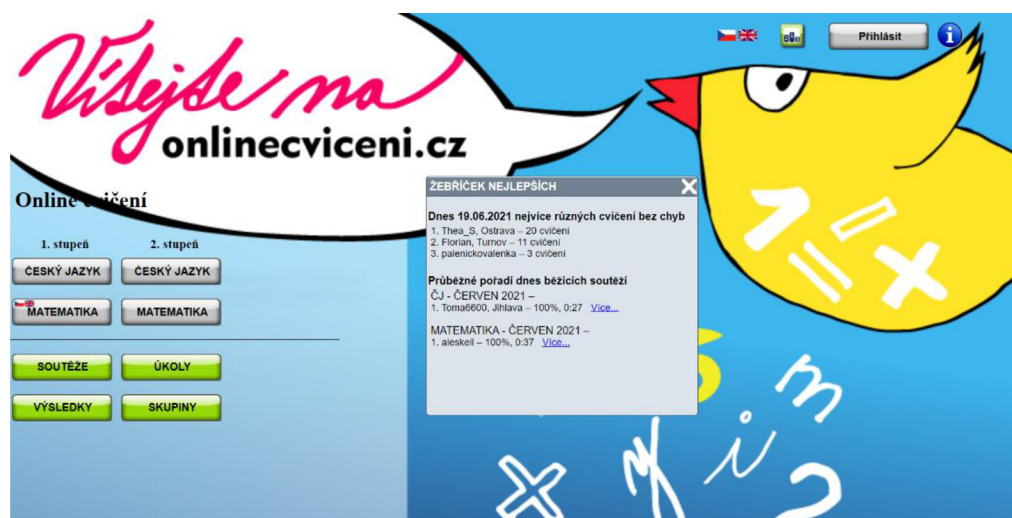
Vřejte na
onlinecviceni.cz

Přihlásit

Online cvičení

1. stupeň
2. stupeň

ČESKÝ JAZYK
ČESKÝ JAZYK
MATEMATIKA
MATEMATIKA

SOUTĚŽE
ÚKOLY
VÝSLEDKY
SKUPINY

ŽEBŘÍČEK NEJLEPŠÍCH

Dnes 19.06.2021 nejvíce různých cvičení bez chyb
1. Thea_S, Ostrava – 20 cvičení
2. Florian, Turnov – 11 cvičení
3. palenickovalenka – 3 cvičení

Průběžné pořadí dnes běžících soutěží
ČJ - ČERVEN 2021 –
1. Toma6600, Jihlava – 100%, 0:27 Více...

MATEMATIKA - ČERVEN 2021 –
1. aleskell – 100%, 0:37 Více...